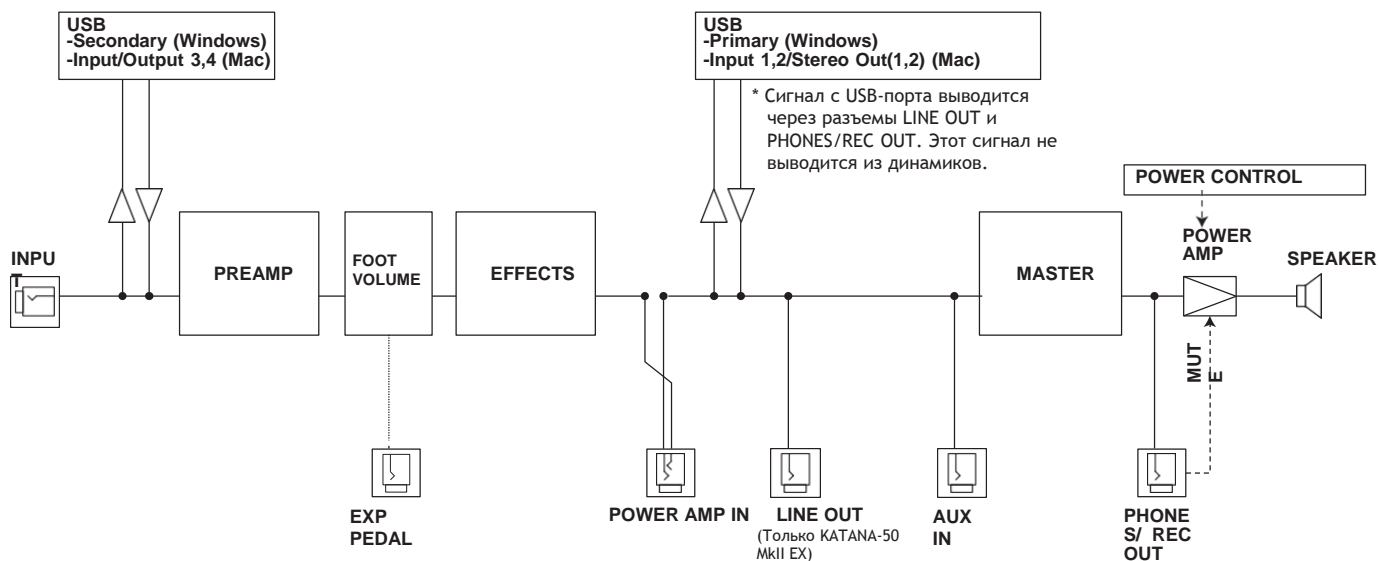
USB
-Secondary (Windows)
-Input/Output 3,4 (Mac)

USB
-Primary (Windows)
-Input 1,2/Stereo Out(1,2) (Mac)

* Сигнал с USB-порта выводится через разъемы LINE OUT и PHONES/REC OUT. Этот сигнал не выводится из динамиков.

POWER CONTROL

INPUT

PREAMP

FOOT VOLUME

EFFECTS

MASTER

POWER AMP

SPEAKER

MUTE

EXP PEDAL

POWER AMP IN

LINE OUT
(Только KATANA-50 MkII EX)

AUX IN

PHONES/ REC OUT